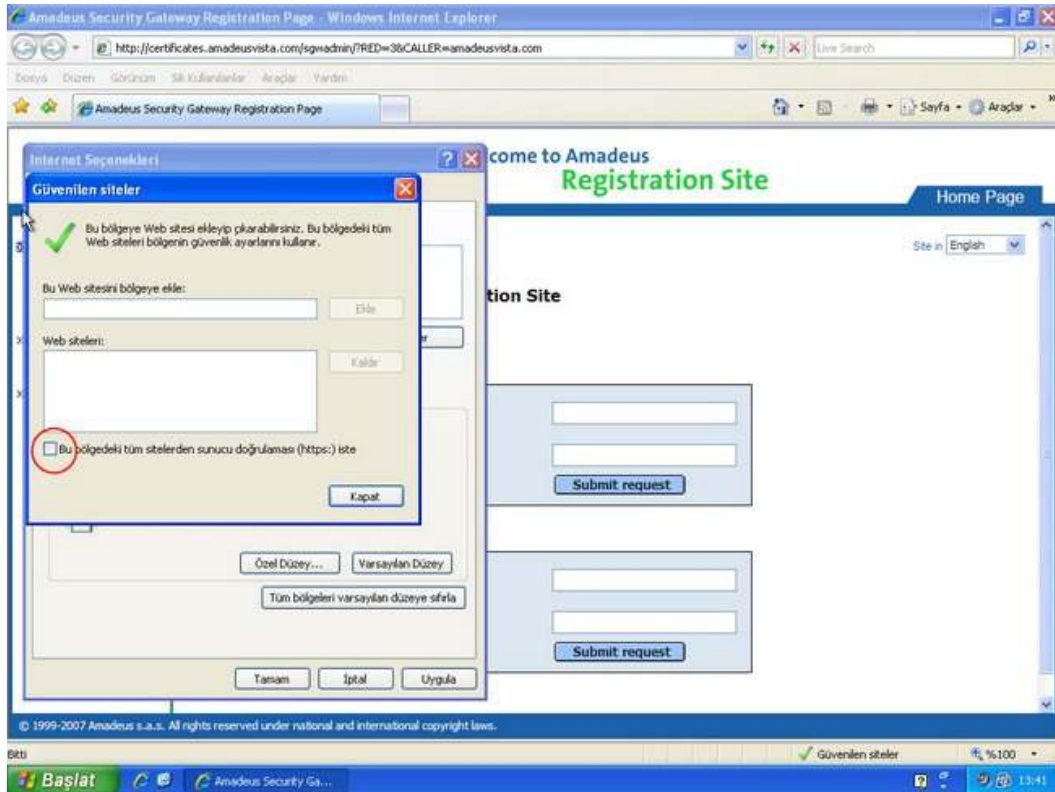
Amadeus Security Gateway Registration Page - Windows Internet Explorer

http://certificates.amadeusvista.com/sgwadmin/?RED=3&CALLER=amadeusvista.com

Live Search

Dosya Düzen Görünüm Sık Kullanılanlar Araçlar Yardım

Amadeus Security Gateway Registration Page

Sayfa Araçlar

Internet Seçenekleri

come to Amadeus

Registration Site

Home Page

Site in English

Güvenilen siteler

Bu bölgeye Web sitesi ekleyip çıkarabilirsiniz. Bu bölgedeki tüm Web siteleri bölgenin güvenlik ayarlarını kullanır.

Bu Web sitesini bölgeye ekle:

Ekle

tion Site

Web siteleri:

Kaldır

Bu bölgedeki tüm sitelerden sunucu doğrulaması (https:) iste

Kapat

Submit request

Özel Düzey... Varsayılan Düzey

Tüm bölgeleri varsayılan düzeye sıfırla

Submit request

Tamam İptal Uygula

© 1999-2007 Amadeus s.a.s. All rights reserved under national and international copyright laws.

Bitti

Güvenilen siteler

%100

Başlat

Amadeus Security Ga...

13:41